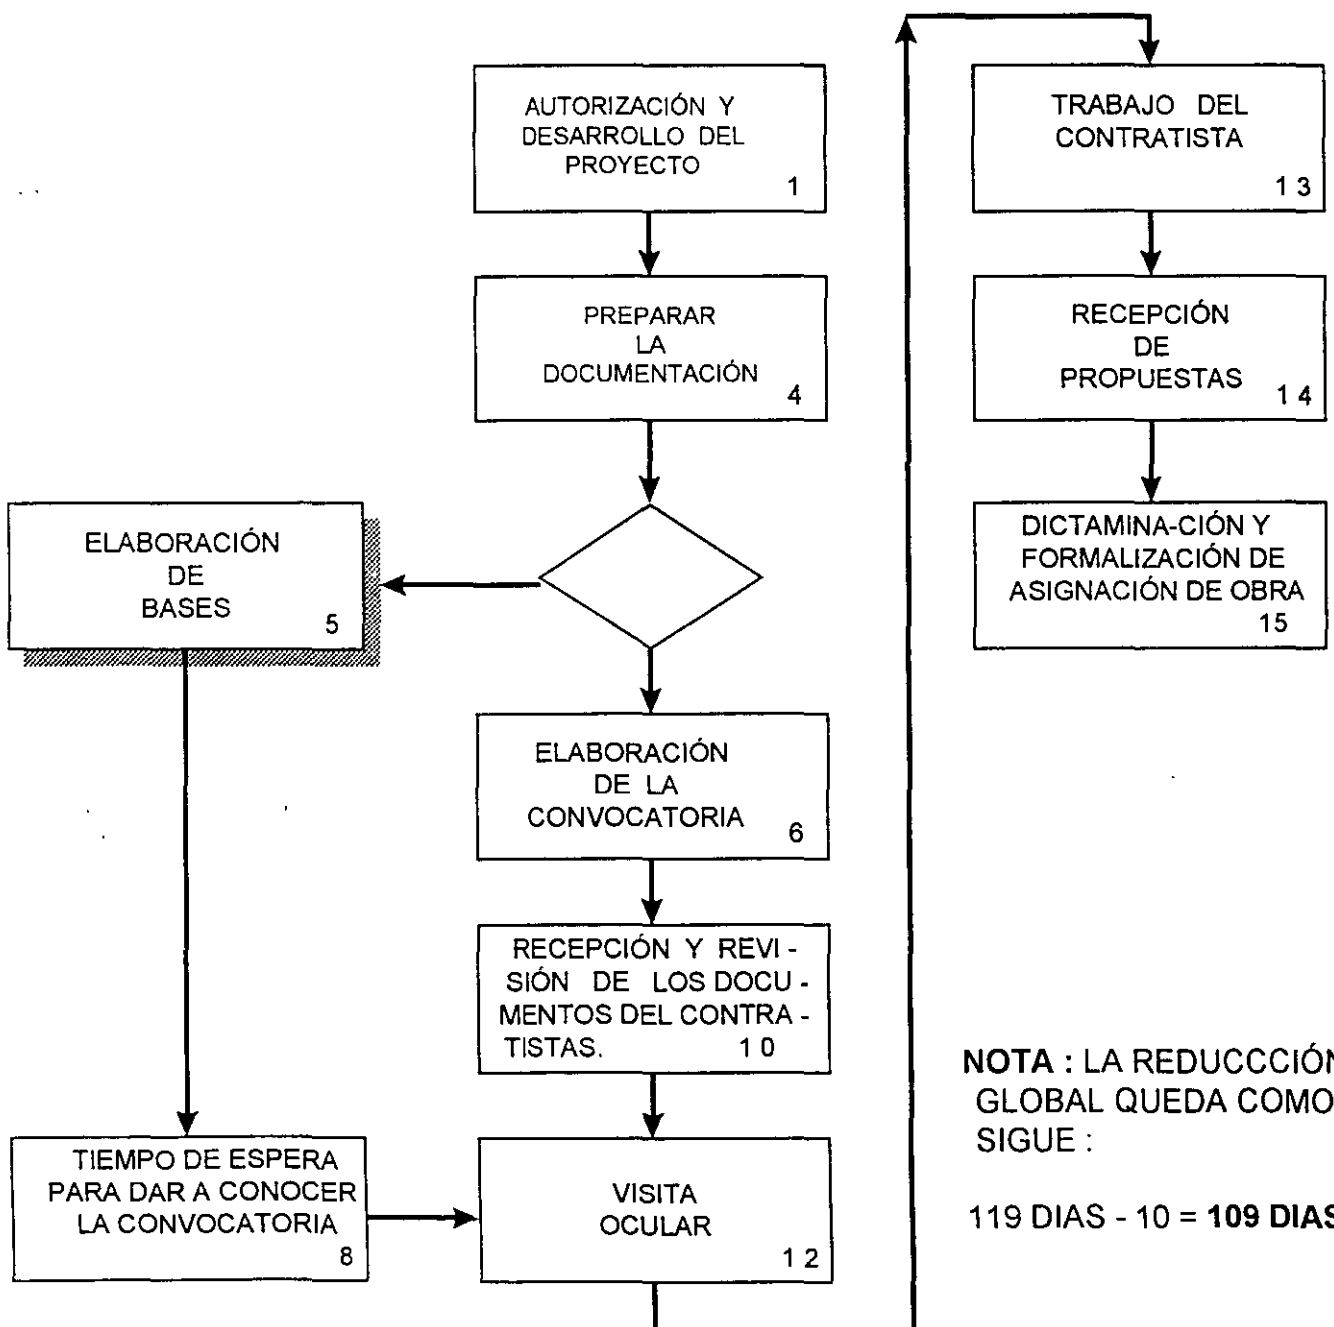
AUTORIZACIÓN Y DESARROLLO DEL PROYECTO 1

PREPARAR LA DOCUMENTACIÓN 4

ELABORACIÓN DE BASES 5

ELABORACIÓN DE LA CONVOCATORIA 6

RECEPCIÓN Y REVISIÓN DE LOS DOCUMENTOS DEL CONTRATISTAS. 10

TIEMPO DE ESPERA PARA DAR A CONOCER LA CONVOCATORIA 8

VISITA OCULAR 12

TRABAJO DEL CONTRATISTA 13

RECEPCIÓN DE PROPUESTAS 14

DICTAMINA-CIÓN Y FORMALIZACIÓN DE ASIGNACIÓN DE OBRA 15

NOTA : LA REDUCCCIÓ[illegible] GLOBAL QUEDA COMO SIGUE :

119 DIAS - 10 = 109 DIA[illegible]